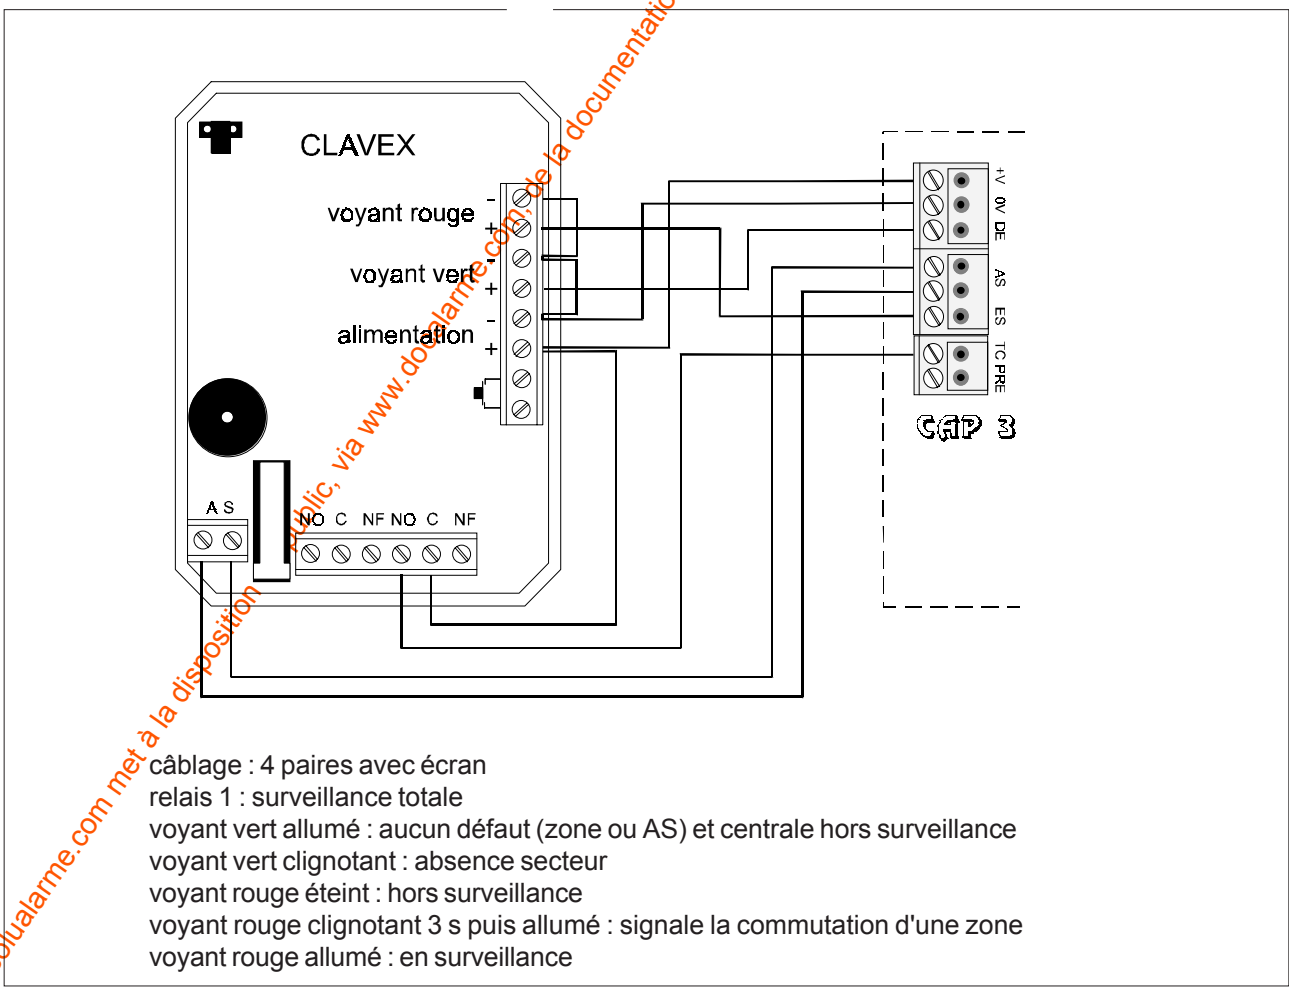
CLAVEX

voyant rouge -
+
voyant vert -
+
alimentation -
+

A S

NO C NF NO C NF

+V 0V DE AS ES TC PRE

CAP 3

câblage : 4 paires avec écran
relais 1 : surveillance totale
voyant vert allumé : aucun défaut (zone ou AS) et centrale hors surveillance
voyant vert clignotant : absence secteur
voyant rouge éteint : hors surveillance
voyant rouge clignotant 3 s puis allumé : signale la commutation d'une zone
voyant rouge allumé : en surveillance

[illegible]ualarme.com met à la disposition du public, via www.docualarme.com, de la documentatio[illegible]